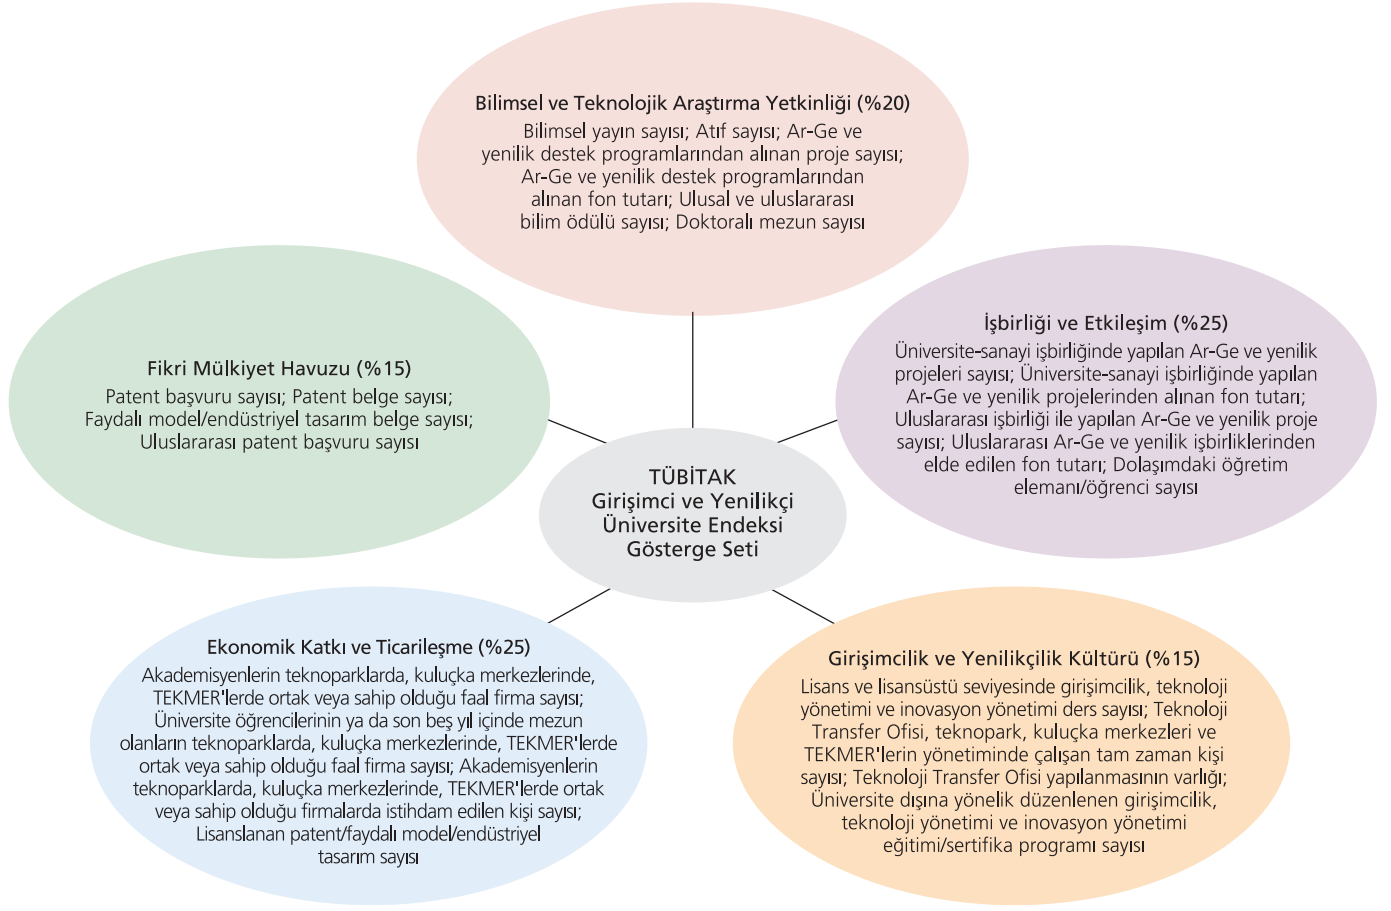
Bilimsel ve Teknolojik Araştırma Yetkinliği (%20)
Bilimsel yayın sayısı; Atıf sayısı; Ar-Ge ve yenilik destek programlarından alınan proje sayısı; Ar-Ge ve yenilik destek programlarından alınan fon tutarı; Ulusal ve uluslararası bilim ödülü sayısı; Doktoralı mezun sayısı

Fikri Mülkiyet Havuzu (%15)
Patent başvuru sayısı; Patent belge sayısı; Faydalı model/endüstriyel tasarım belge sayısı; Uluslararası patent başvuru sayısı

İşbirliği ve Etkileşim (%25)
Üniversite-sanayi işbirliğinde yapılan Ar-Ge ve yenilik projeleri sayısı; Üniversite-sanayi işbirliğinde yapılan Ar-Ge ve yenilik projelerinden alınan fon tutarı; Uluslararası işbirliği ile yapılan Ar-Ge ve yenilik proje sayısı; Uluslararası Ar-Ge ve yenilik işbirliklerinden elde edilen fon tutarı; Dolaşımdaki öğretim elemanı/öğrenci sayısı

TÜBİTAK
Girişimci ve Yenilikçi
Üniversite Endeksi
Gösterge Seti

Ekonomik Katkı ve Ticarileşme (%25)
Akademisyenlerin teknoparklarda, kuluçka merkezlerinde, TEKMER'lerde ortak veya sahip olduğu faal firma sayısı; Üniversite öğrencilerinin ya da son beş yıl içinde mezun olanların teknoparklarda, kuluçka merkezlerinde, TEKMER'lerde ortak veya sahip olduğu faal firma sayısı; Akademisyenlerin teknoparklarda, kuluçka merkezlerinde, TEKMER'lerde ortak veya sahip olduğu firmalarda istihdam edilen kişi sayısı; Lisanslanan patent/faydalı model/endüstriyel tasarım sayısı

Girişimcilik ve Yenilikçilik Kültürü (%15)
Lisans ve lisansüstü seviyesinde girişimcilik, teknoloji yönetimi ve inovasyon yönetimi ders sayısı; Teknoloji Transfer Ofisi, teknopark, kuluçka merkezleri ve TEKMER'lerin yönetiminde çalışan tam zaman kişi sayısı; Teknoloji Transfer Ofisi yapılanmasının varlığı; Üniversite dışına yönelik düzenlenen girişimcilik, teknoloji yönetimi ve inovasyon yönetimi eğitimi/sertifika programı sayısı